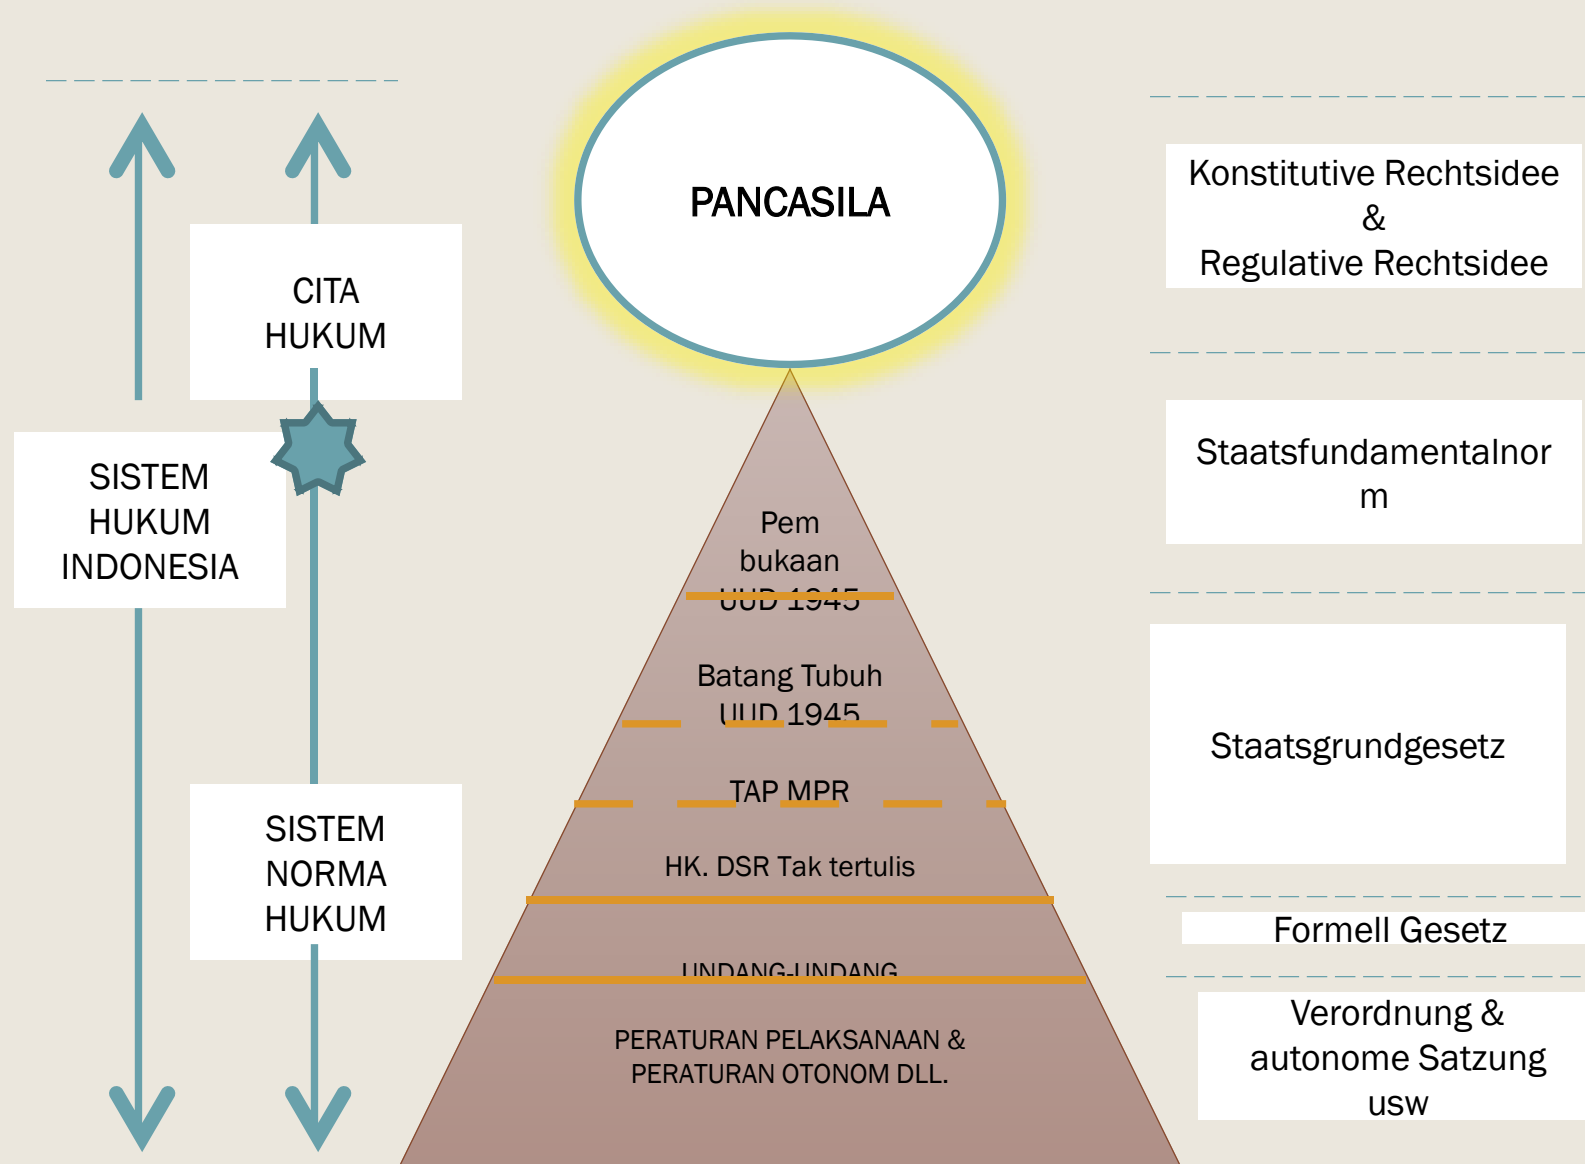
CITA HUKUM

SISTEM HUKUM INDONESIA

SISTEM NORMA HUKUM

PANCASILA

Pem bukaan UUD 1945

Batang Tubuh UUD 1945

TAP MPR

HK. DSR Tak tertulis

UNDANG-UNDANG

PERATURAN PELAKSANAAN & PERATURAN OTONOM DLL.

Konstitutive Rechtsidee & Regulative Rechtsidee

Staatsfundamentalnorm

Staatsgrundgesetz

Formell Gesetz

Verordnung & autonome Satzung usw